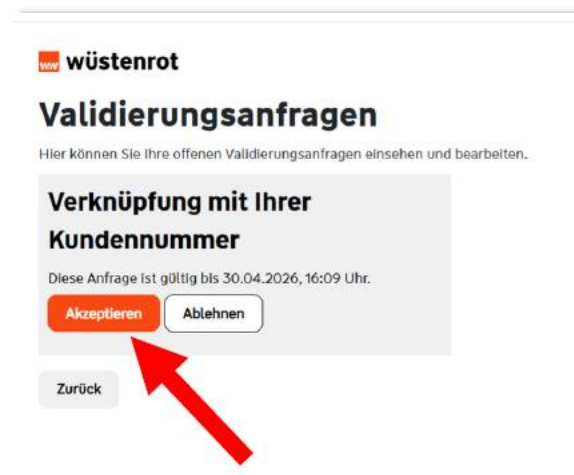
wüstenrot

Validierungsanfragen

Hier können Sie Ihre offenen Validierungsanfragen einsehen und bearbeiten.

Verknüpfung mit Ihrer Kundennummer

Diese Anfrage ist gültig bis 30.04.2026, 16:09 Uhr.

Akzeptieren Ablehnen

Zurück